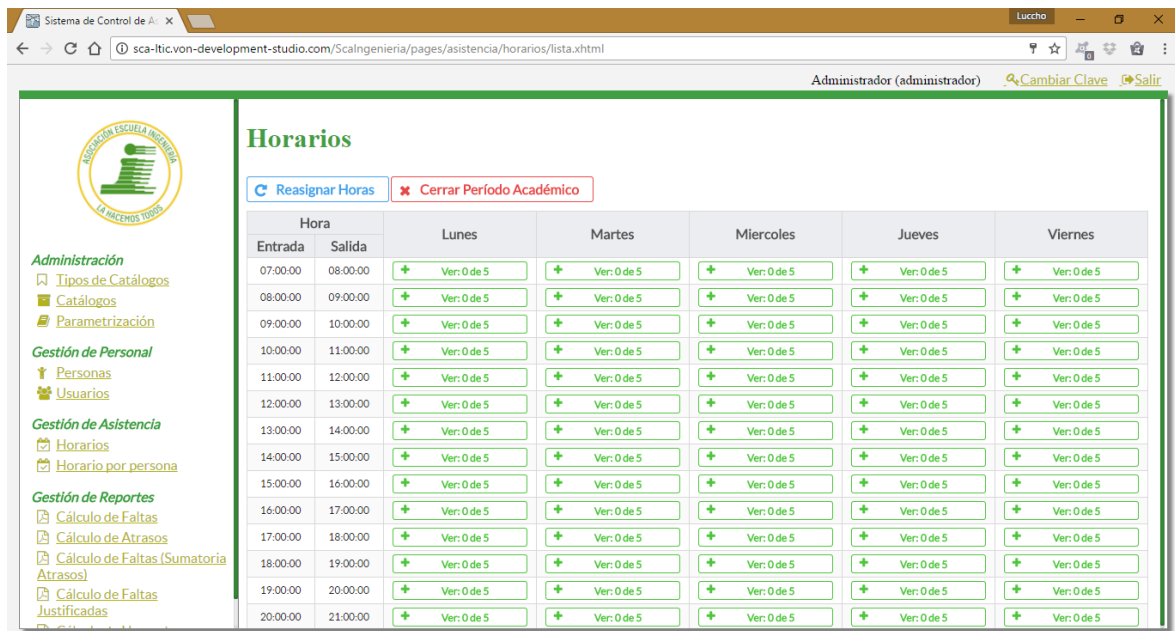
Sistema de Control de A ×

Luccho

sca-ltic.von-development-studio.com/ScaIngenieria/pages/asistencia/horarios/lista.xhtml

Administrador (administrador) Cambiar Clave Salir

ASOCIACIÓN ESCUELA INGENIERIA
LA HACEMOS TODOS

Administración
Tipos de Catálogos
Catálogos
Parametrización

Gestión de Personal
Personas
Usuarios

Gestión de Asistencia
Horarios
Horario por persona

Gestión de Reportes
Cálculo de Faltas
Cálculo de Atrasos
Cálculo de Faltas (Sumatoria Atrasos)
Cálculo de Faltas Justificadas
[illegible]

Horarios

Reasignar Horas
Cerrar Período Académico

| Hora Entrada | Hora Salida | Lunes | Martes | Miercoles | Jueves | Viernes |
|---|---|---|---|---|---|---|
| 07:00:00 | 08:00:00 | Ver: 0 de 5 | Ver: 0 de 5 | Ver: 0 de 5 | Ver: 0 de 5 | Ver: 0 de 5 |
| 08:00:00 | 09:00:00 | Ver: 0 de 5 | Ver: 0 de 5 | Ver: 0 de 5 | Ver: 0 de 5 | Ver: 0 de 5 |
| 09:00:00 | 10:00:00 | Ver: 0 de 5 | Ver: 0 de 5 | Ver: 0 de 5 | Ver: 0 de 5 | Ver: 0 de 5 |
| 10:00:00 | 11:00:00 | Ver: 0 de 5 | Ver: 0 de 5 | Ver: 0 de 5 | Ver: 0 de 5 | Ver: 0 de 5 |
| 11:00:00 | 12:00:00 | Ver: 0 de 5 | Ver: 0 de 5 | Ver: 0 de 5 | Ver: 0 de 5 | Ver: 0 de 5 |
| 12:00:00 | 13:00:00 | Ver: 0 de 5 | Ver: 0 de 5 | Ver: 0 de 5 | Ver: 0 de 5 | Ver: 0 de 5 |
| 13:00:00 | 14:00:00 | Ver: 0 de 5 | Ver: 0 de 5 | Ver: 0 de 5 | Ver: 0 de 5 | Ver: 0 de 5 |
| 14:00:00 | 15:00:00 | Ver: 0 de 5 | Ver: 0 de 5 | Ver: 0 de 5 | Ver: 0 de 5 | Ver: 0 de 5 |
| 15:00:00 | 16:00:00 | Ver: 0 de 5 | Ver: 0 de 5 | Ver: 0 de 5 | Ver: 0 de 5 | Ver: 0 de 5 |
| 16:00:00 | 17:00:00 | Ver: 0 de 5 | Ver: 0 de 5 | Ver: 0 de 5 | Ver: 0 de 5 | Ver: 0 de 5 |
| 17:00:00 | 18:00:00 | Ver: 0 de 5 | Ver: 0 de 5 | Ver: 0 de 5 | Ver: 0 de 5 | Ver: 0 de 5 |
| 18:00:00 | 19:00:00 | Ver: 0 de 5 | Ver: 0 de 5 | Ver: 0 de 5 | Ver: 0 de 5 | Ver: 0 de 5 |
| 19:00:00 | 20:00:00 | Ver: 0 de 5 | Ver: 0 de 5 | Ver: 0 de 5 | Ver: 0 de 5 | Ver: 0 de 5 |
| 20:00:00 | 21:00:00 | Ver: 0 de 5 | Ver: 0 de 5 | Ver: 0 de 5 | Ver: 0 de 5 | Ver: 0 de 5 |